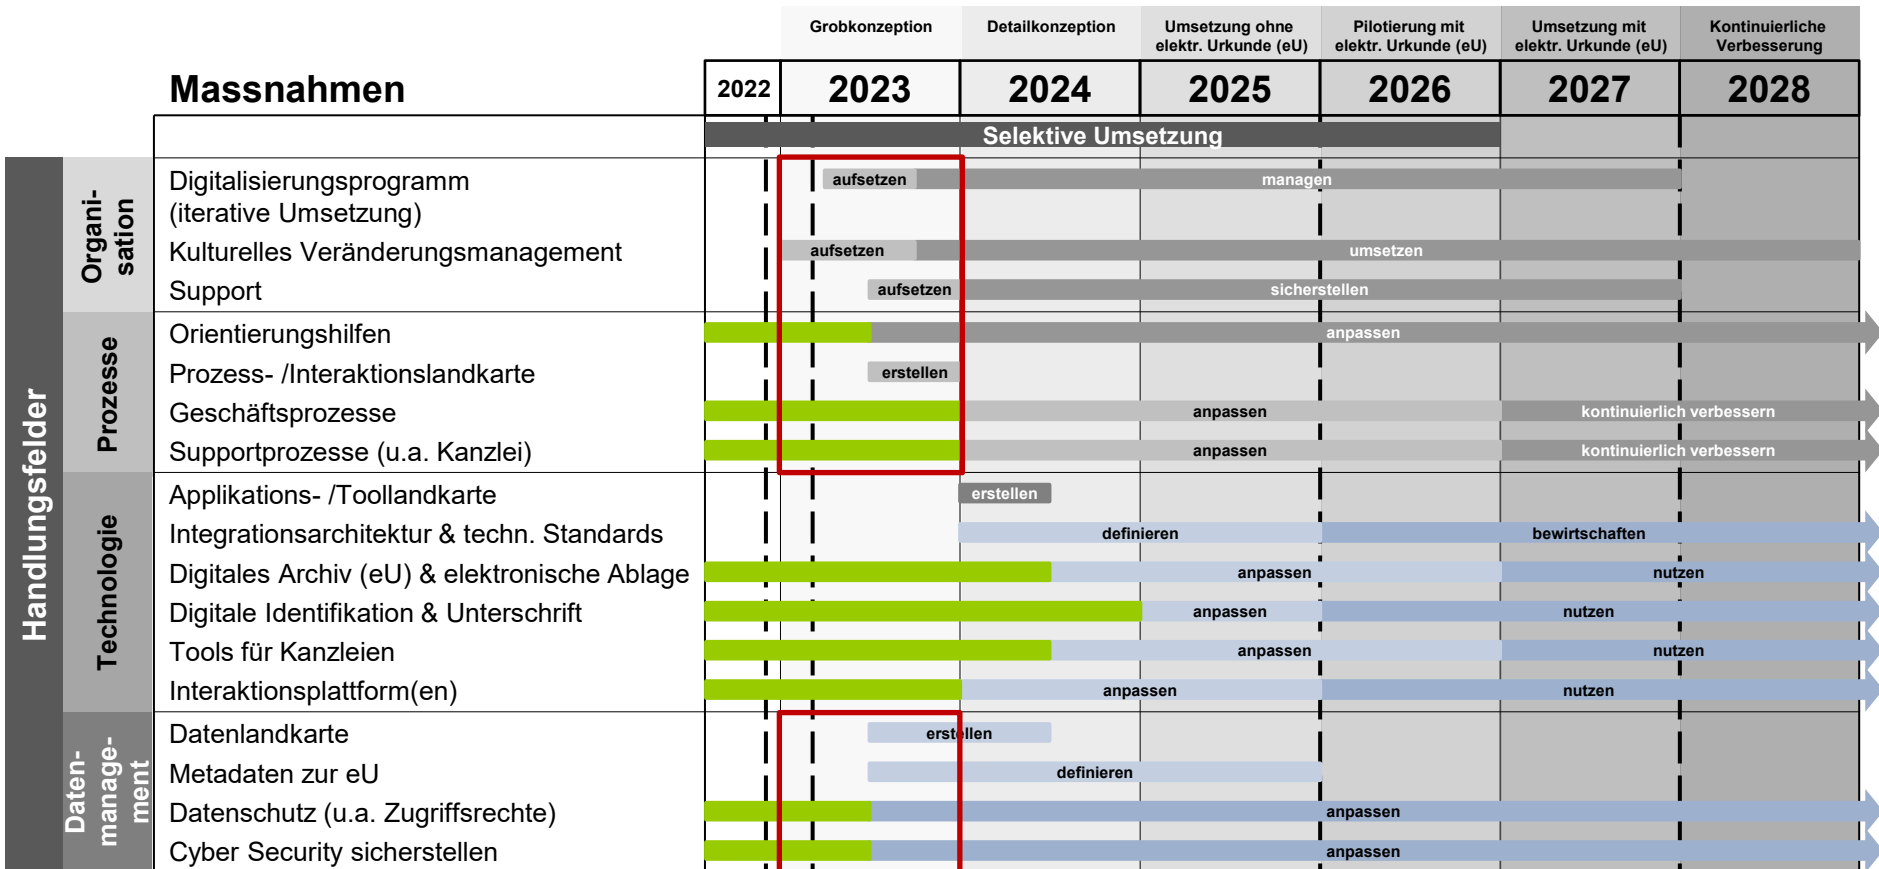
Grobkonzeption | Detailkonzeption | Umsetzung ohne elektr. Urkunde (eU) | Pilotierung mit elektr. Urkunde (eU) | Umsetzung mit elektr. Urkunde (eU) | Kontinuierliche Verbesserung

Massnahmen

2022 | 2023 | 2024 | 2025 | 2026 | 2027 | 2028

Selektive Umsetzung

Handlungsfelder

Organisation
Digitalisierungsprogramm (iterative Umsetzung) — aufsetzen, managen
Kulturelles Veränderungsmanagement — aufsetzen, umsetzen
Support — aufsetzen, sicherstellen

Prozesse
Orientierungshilfen — anpassen
Prozess- /Interaktionslandkarte — erstellen
Geschäftsprozesse — anpassen, kontinuierlich verbessern
Supportprozesse (u.a. Kanzlei) — anpassen, kontinuierlich verbessern

Technologie
Applikations- /Toollandkarte — erstellen
Integrationsarchitektur & techn. Standards — definieren, bewirtschaften
Digitales Archiv (eU) & elektronische Ablage — anpassen, nutzen
Digitale Identifikation & Unterschrift — anpassen, nutzen
Tools für Kanzleien — anpassen, nutzen
Interaktionsplattform(en) — anpassen, nutzen

Datenmanagement
Datenlandkarte — erstellen
Metadaten zur eU — definieren
Datenschutz (u.a. Zugriffsrechte) — anpassen
Cyber Security sicherstellen — anpassen